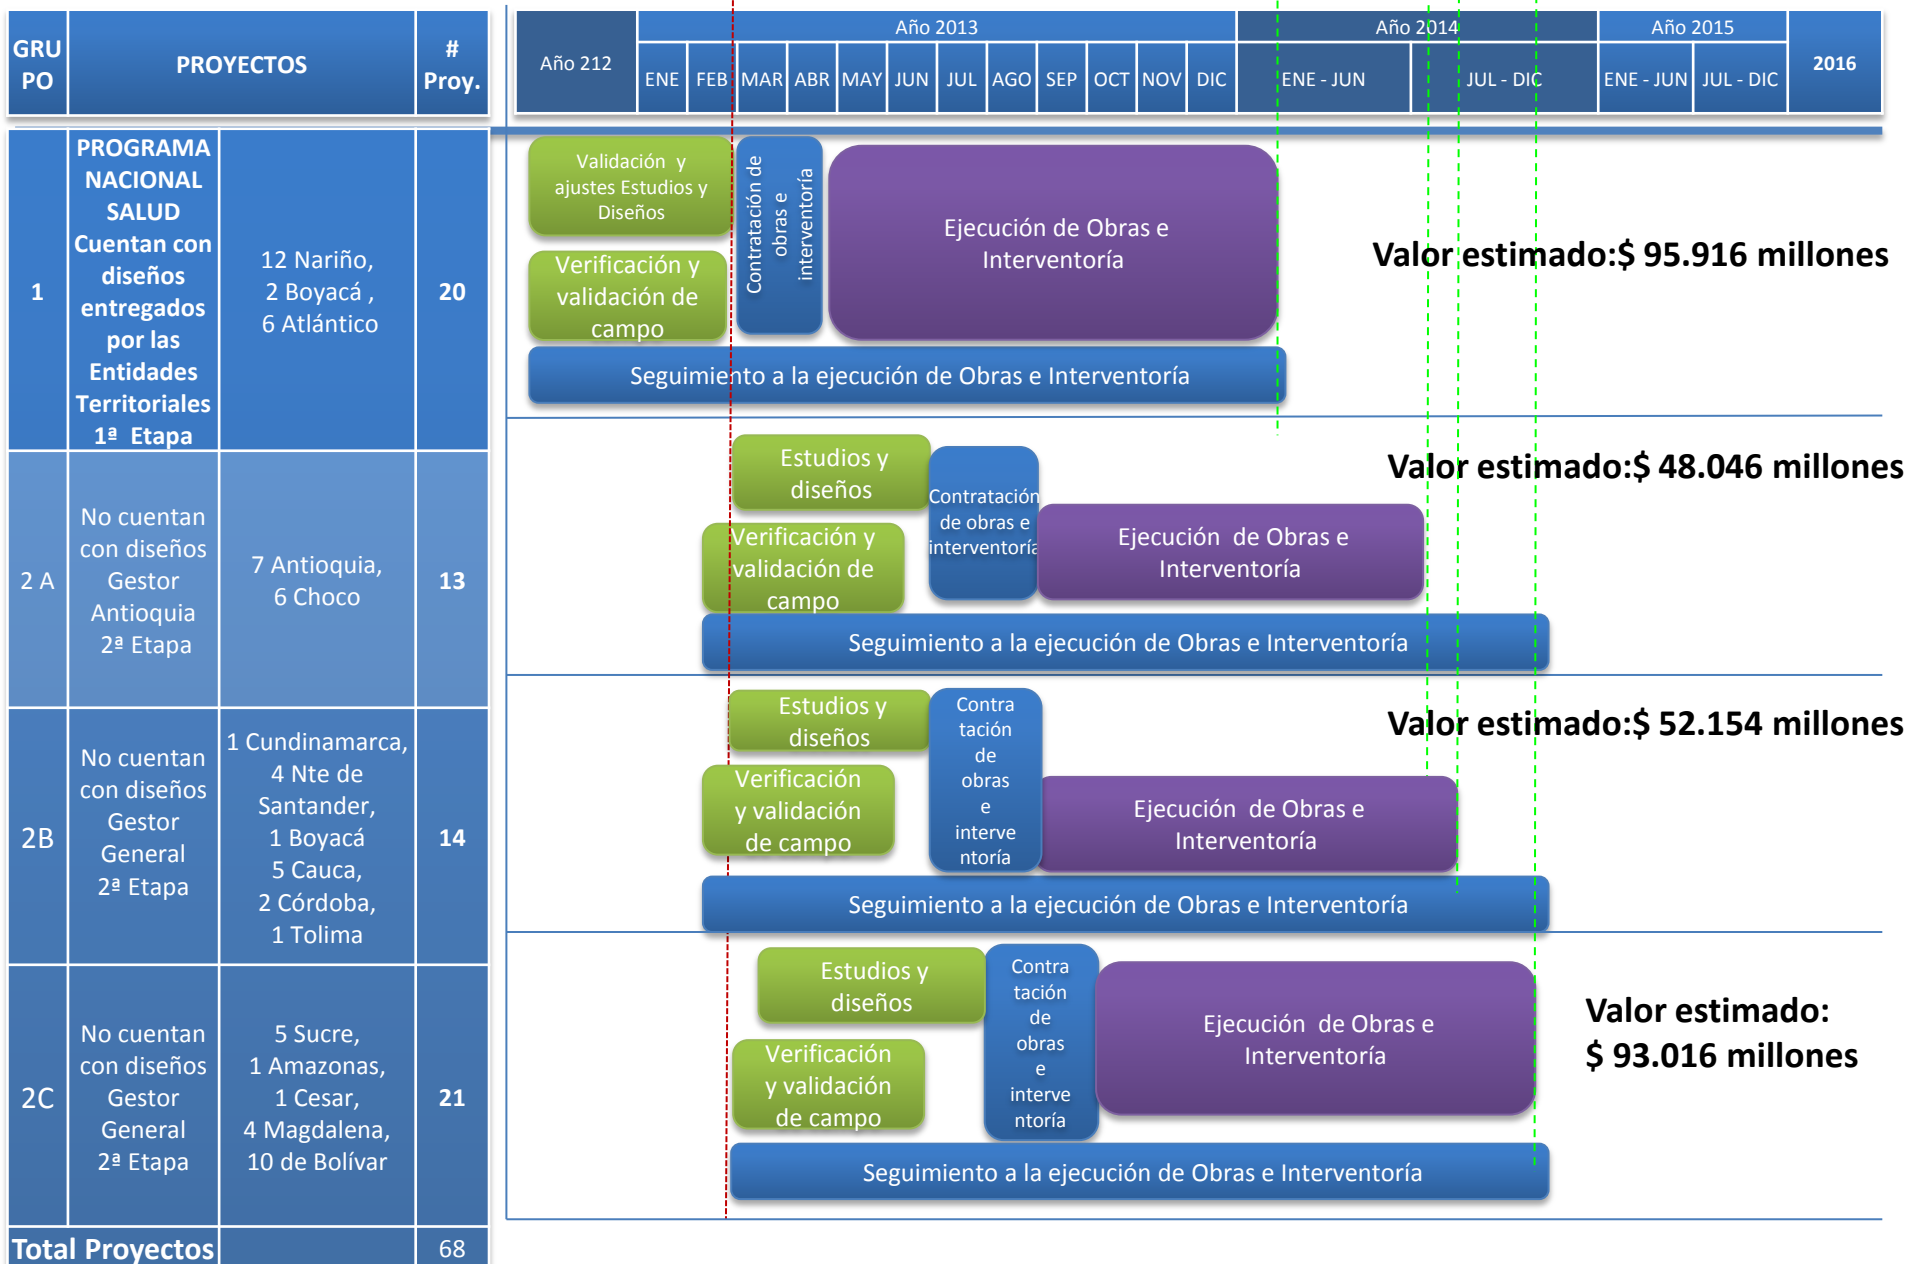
| GRUPO | PROYECTOS | | # Proy. |
|---|---|---|---|
| 1 | PROGRAMA NACIONAL SALUD Cuentan con diseños entregados por las Entidades Territoriales 1ª Etapa | 12 Nariño, 2 Boyacá , 6 Atlántico | 20 |
| 2 A | No cuentan con diseños Gestor Antioquia 2ª Etapa | 7 Antioquia, 6 Choco | 13 |
| 2B | No cuentan con diseños Gestor General 2ª Etapa | 1 Cundinamarca, 4 Nte de Santander, 1 Boyacá 5 Cauca, 2 Córdoba, 1 Tolima | 14 |
| 2C | No cuentan con diseños Gestor General 2ª Etapa | 5 Sucre, 1 Amazonas, 1 Cesar, 4 Magdalena, 10 de Bolívar | 21 |
| Total Proyectos | | | 68 |

Año 212

Año 2013: ENE FEB MAR ABR MAY JUN JUL AGO SEP OCT NOV DIC

Año 2014: ENE - JUN JUL - DIC

Año 2015: ENE - JUN JUL - DIC

2016

Validación y ajustes Estudios y Diseños

Verificación y validación de campo

Contratación de obras e interventoría

Ejecución de Obras e Interventoría

Seguimiento a la ejecución de Obras e Interventoría

Valor estimado:$ 95.916 millones

Estudios y diseños

Verificación y validación de campo

Contratación de obras e interventoría

Ejecución de Obras e Interventoría

Seguimiento a la ejecución de Obras e Interventoría

Valor estimado:$ 48.046 millones

Estudios y diseños

Verificación y validación de campo

Contratación de obras e interventoría

Ejecución de Obras e Interventoría

Seguimiento a la ejecución de Obras e Interventoría

Valor estimado:$ 52.154 millones

Estudios y diseños

Verificación y validación de campo

Contratación de obras e interventoría

Ejecución de Obras e Interventoría

Seguimiento a la ejecución de Obras e Interventoría

Valor estimado: $ 93.016 millones